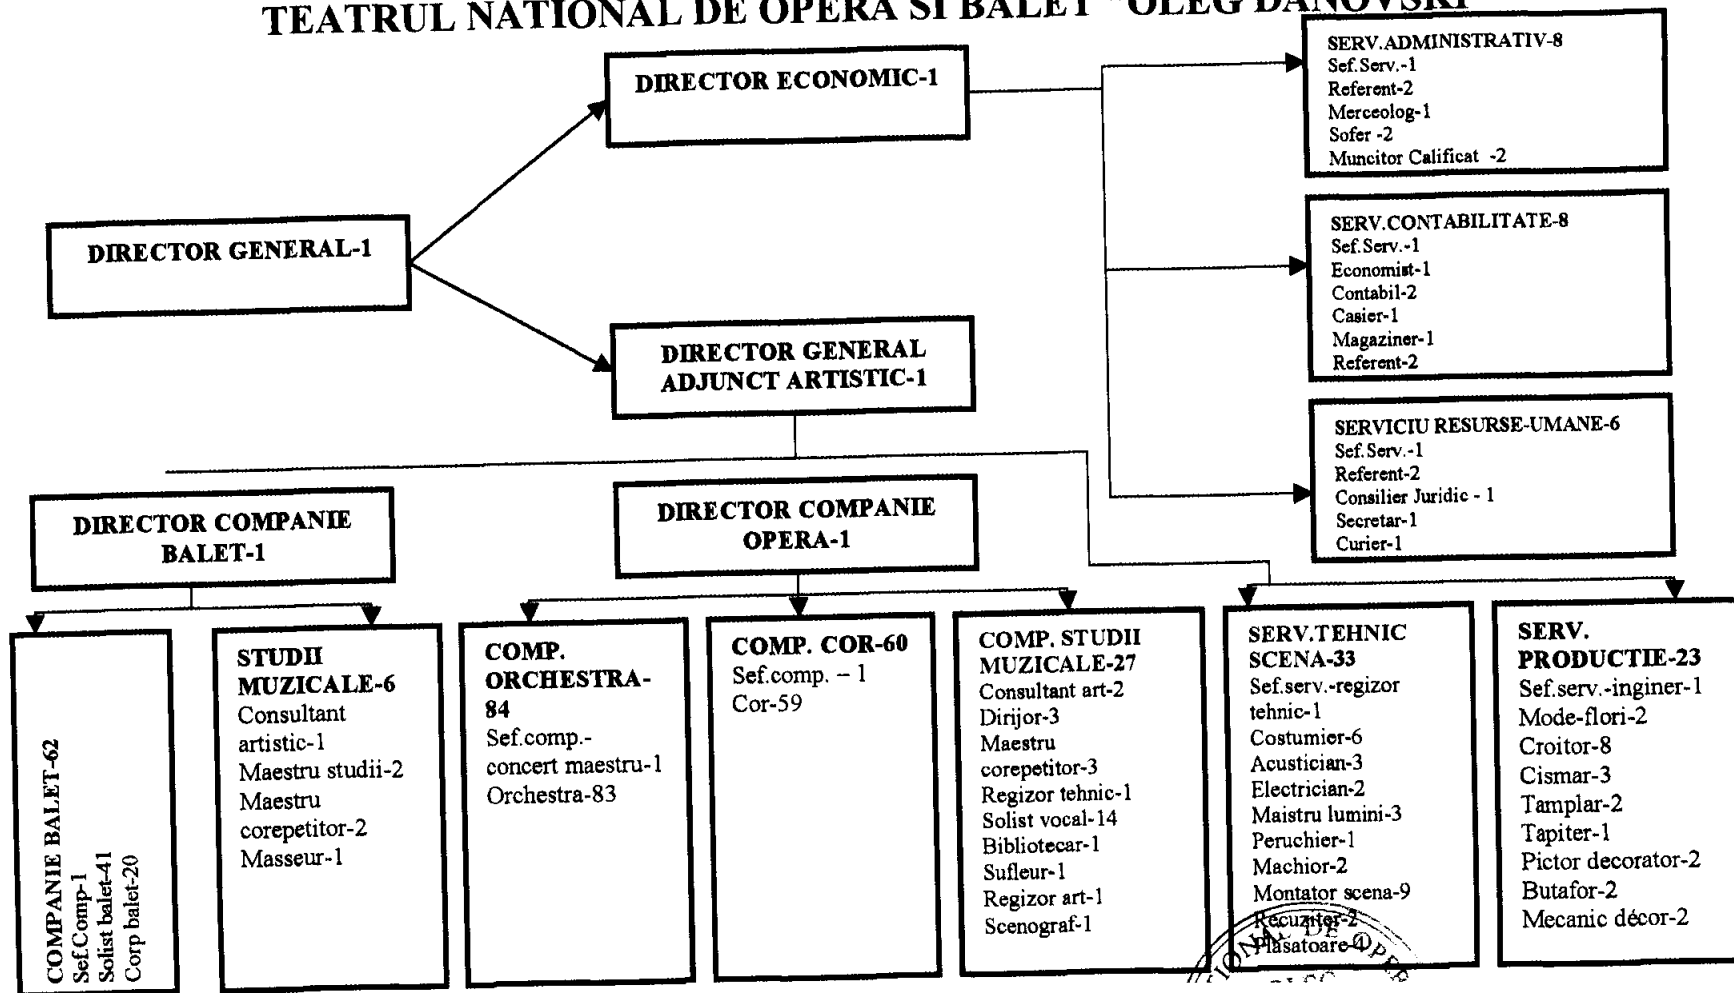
TEATRUL NATIONAL DE OPERA SI BALET "OLEG DANOVSKI"

DIRECTOR GENERAL-1

DIRECTOR ECONOMIC-1

DIRECTOR GENERAL ADJUNCT ARTISTIC-1

SERV.ADMINISTRATIV-8
Sef.Serv.-1
Referent-2
Merceolog-1
Sofer -2
Muncitor Calificat -2

SERV.CONTABILITATE-8
Sef.Serv.-1
Economist-1
Contabil-2
Casier-1
Magaziner-1
Referent-2

SERVICIU RESURSE-UMANE-6
Sef.Serv.-1
Referent-2
Consilier Juridic - 1
Secretar-1
Curier-1

DIRECTOR COMPANIE BALET-1

DIRECTOR COMPANIE OPERA-1

COMPANIE BALET-62
Sef.Comp-1
Solist balet-41
Corp balet-20

STUDII MUZICALE-6
Consultant artistic-1
Maestru studii-2
Maestru corepetitor-2
Masseur-1

COMP. ORCHESTRA-84
Sef.comp.-concert maestru-1
Orchestra-83

COMP. COR-60
Sef.comp. – 1
Cor-59

COMP. STUDII MUZICALE-27
Consultant art-2
Dirijor-3
Maestru corepetitor-3
Regizor tehnic-1
Solist vocal-14
Bibliotecar-1
Sufleur-1
Regizor art-1
Scenograf-1

SERV.TEHNIC SCENA-33
Sef.serv.-regizor tehnic-1
Costumier-6
Acustician-3
Electrician-2
Maistru lumini-3
Peruchier-1
Machior-2
Montator scena-9
Recuziter-2
Plasatoare-4

SERV. PRODUCTIE-23
Sef.serv.-inginer-1
Mode-flori-2
Croitor-8
Cismar-3
Tamplar-2
Tapiter-1
Pictor decorator-2
Butafor-2
Mecanic décor-2

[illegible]